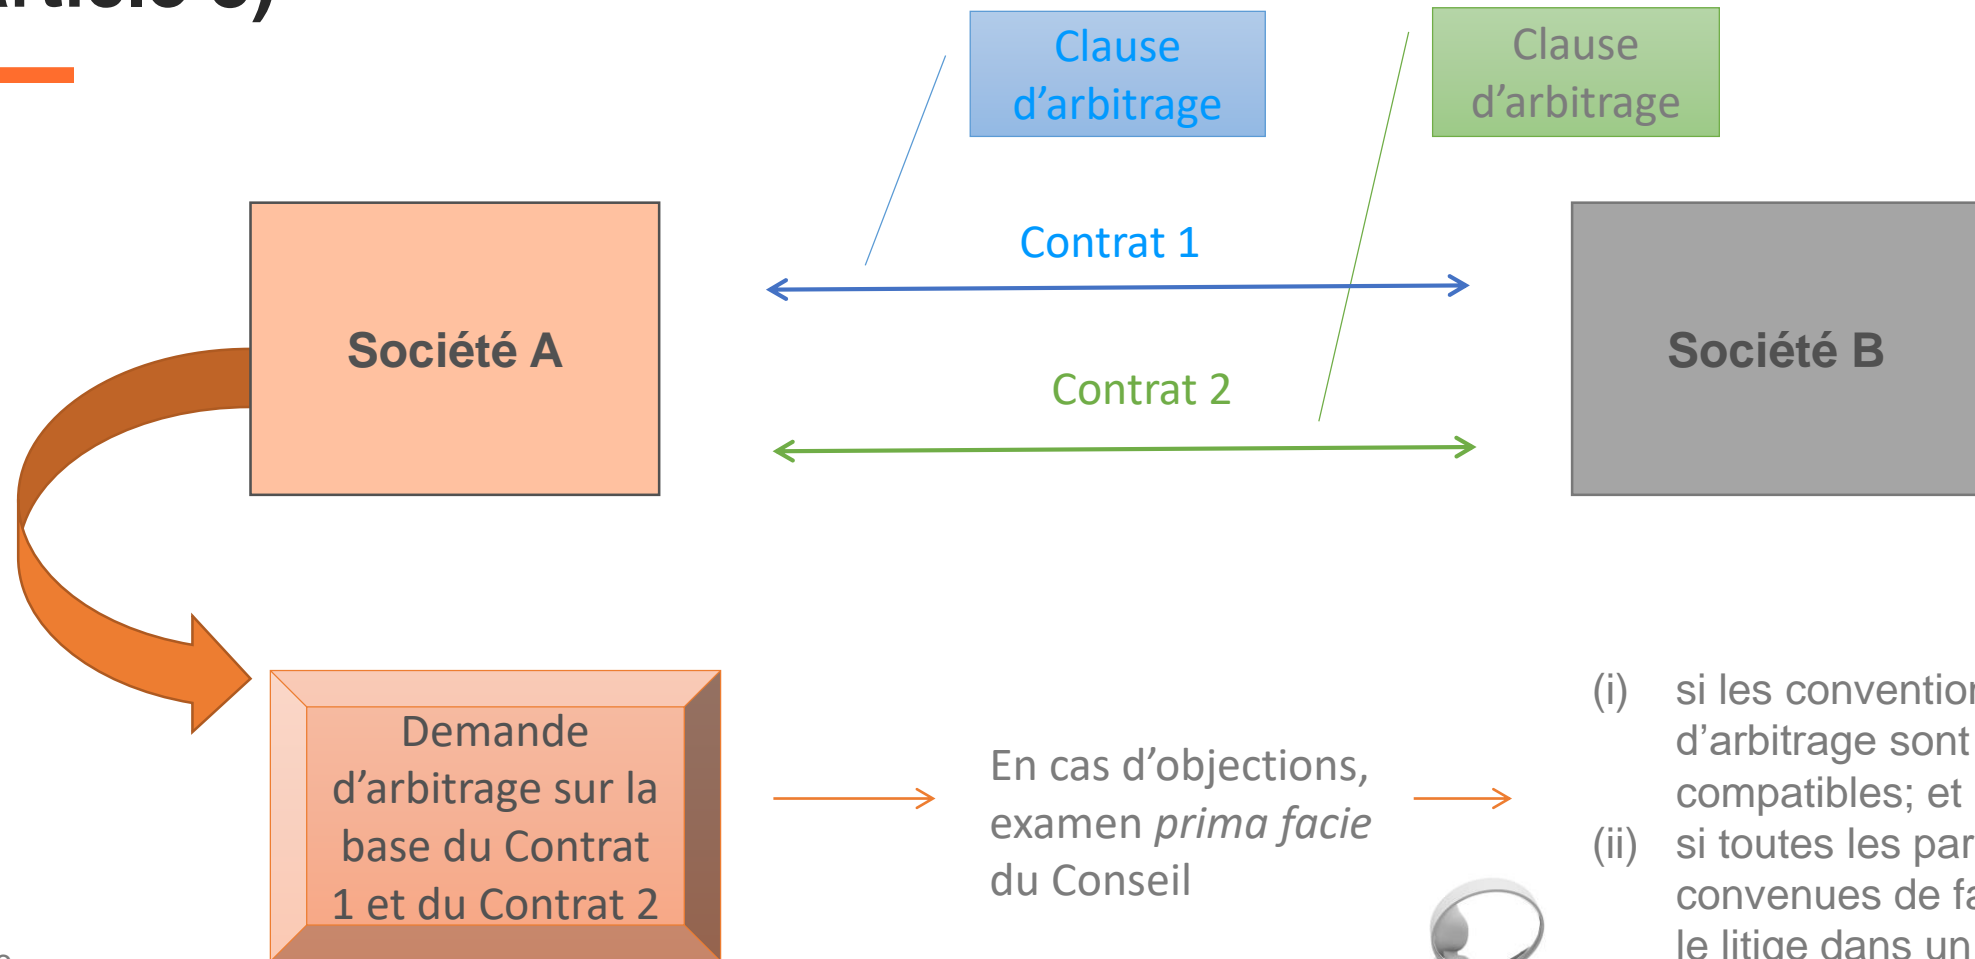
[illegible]

Clause d'arbitrage

Clause d'arbitrage

Contrat 1

Société A

Société B

Contrat 2

Demande d'arbitrage sur la base du Contrat 1 et du Contrat 2

En cas d'objections, examen *prima facie* du Conseil

(i) si les conventio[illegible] d'arbitrage sont compatibles; et

(ii) si toutes les par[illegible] convenues de f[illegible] le litige dans un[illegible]